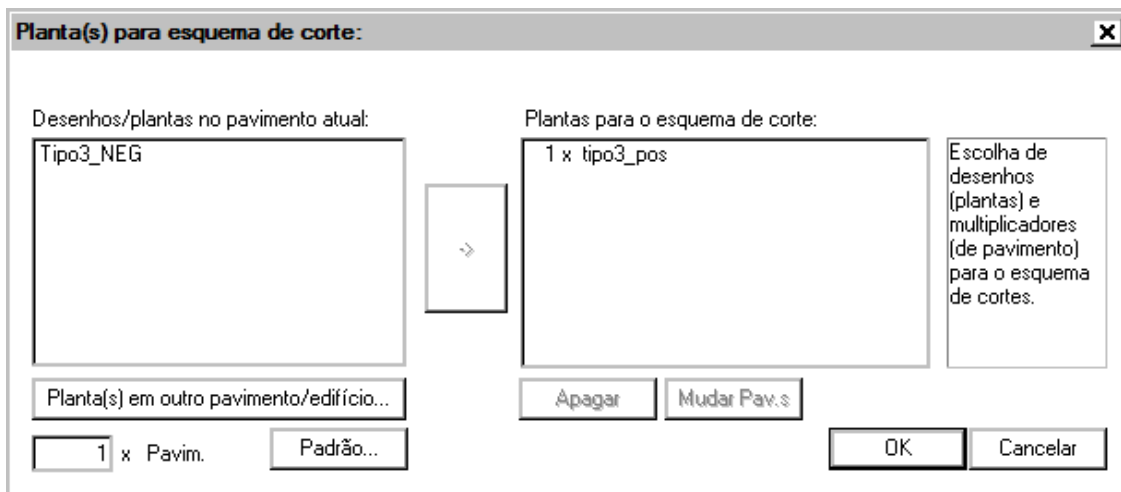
Planta(s) para esquema de corte:

×

Desenhos/plantas no pavimento atual:

Tipo3_NEG

->

Plantas para o esquema de corte:

1 x tipo3_pos

Escolha de desenhos (plantas) e multiplicadores (de pavimento) para o esquema de cortes.

Planta(s) em outro pavimento/edifício...

Apagar

Mudar Pav.s

1 x Pavim.

Padrão...

OK

Cancelar